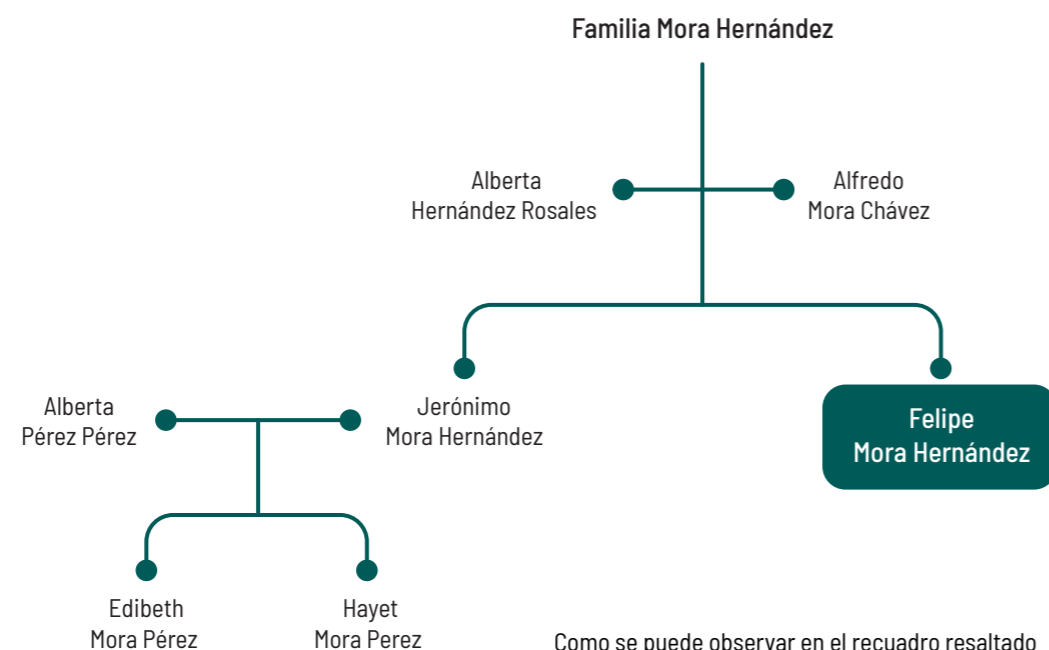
Familia Mora Hernández

Alberta
Hernández Rosales

Alfredo
Mora Chávez

Alberta
Pérez Pérez

Jerónimo
Mora Hernández

Felipe
Mora Hernández

Edibeth
Mora Pérez

Hayet
Mora Perez

Como se puede observar en el recuadro resaltado